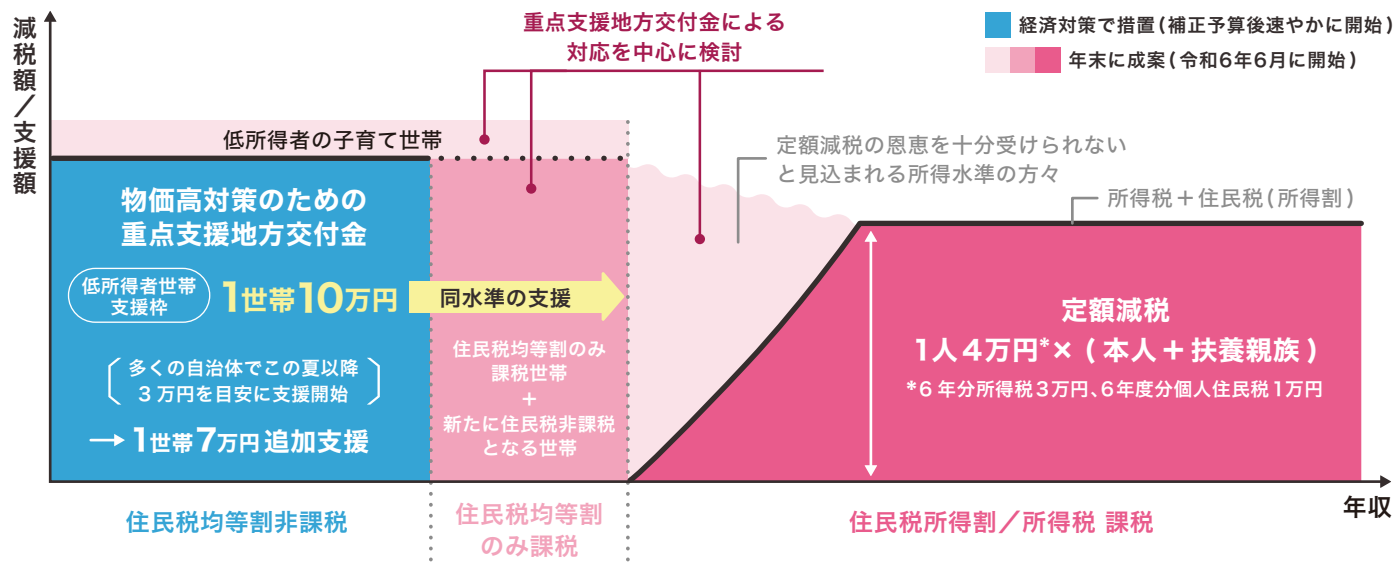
減税額／支援額

重点支援地方交付金による
対応を中心に検討

経済対策で措置（補正予算後速やかに開始）

年末に成案（令和6年6月に開始）

低所得者の子育て世帯

定額減税の恩恵を十分受けられない
と見込まれる所得水準の方々

所得税＋住民税（所得割）

物価高対策のための
重点支援地方交付金

低所得者世帯
支援枠

1世帯10万円

同水準の支援

多くの自治体でこの夏以降
３万円を目安に支援開始

→ 1世帯7万円追加支援

住民税均等割のみ
課税世帯
＋
新たに住民税非課税
となる世帯

定額減税

1人４万円*×（本人＋扶養親族）

*６年分所得税３万円、6年度分個人住民税１万円

年収

住民税均等割非課税

住民税均等割
のみ課税

住民税所得割／所得税 課税